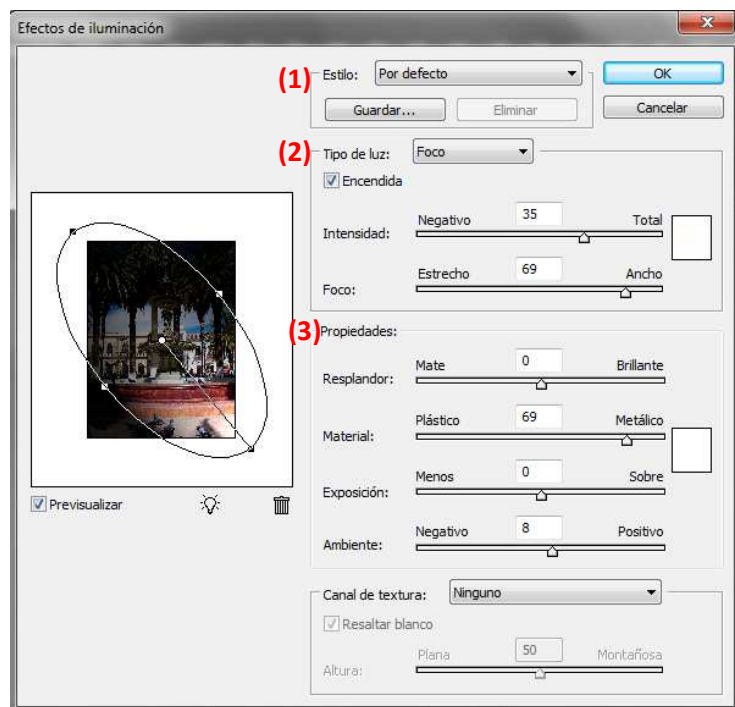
Efectos de iluminación

(1) Estilo: Por defecto

Guardar... Eliminar

OK

Cancelar

(2) Tipo de luz: Foco

Encendida

Intensidad: Negativo 35 Total

Foco: Estrecho 69 Ancho

(3) Propiedades:

Resplandor: Mate 0 Brillante

Material: Plástico 69 Metálico

Exposición: Menos 0 Sobre

Ambiente: Negativo 8 Positivo

Previsualizar

Canal de textura: Ninguno

Resaltar blanco

Altura: Plana 50 Montañosa